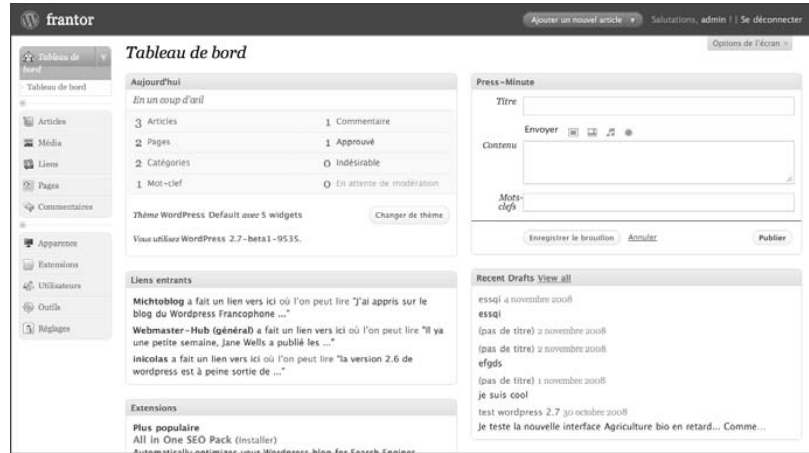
frantor

Ajouter un nouvel article | Salutations, admin ! | Se déconnecter

Options de l'écran

Tableau de bord
Tableau de bord

Articles
Média
Liens
Pages
Commentaires

Apparence
Extensions
Utilisateurs
Outils
Réglages

Tableau de bord

Aujourd'hui

En un coup d'œil

| | | | |
|---|---|---|---|
| 3 | Articles | 1 | Commentaire |
| 2 | Pages | 1 | Approuvé |
| 2 | Catégories | 0 | Indésirable |
| 1 | Mot-clef | 0 | En attente de modération |

Thème WordPress Default avec 5 widgets

Changer de thème

Vous utilisez WordPress 2.7-beta1-9535.

Liens entrants

Michtoblog a fait un lien vers ici où l'on peut lire "J'ai appris sur le blog du Wordpress Francophone ..."

Webmaster-Hub (général) a fait un lien vers ici où l'on peut lire "Il y une petite semaine, Jane Wells a publié les ..."

inicolas a fait un lien vers ici où l'on peut lire "la version 2.6 de wordpress est à peine sortie de ..."

Extensions

Plus populaire
All in One SEO Pack (Installer)
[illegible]

Press-Minute

Titre

Envoyer

Contenu

Mots-clefs

Enregistrer le brouillon Annuler Publier

Recent Drafts View all

essqi 4 novembre 2008
essqi

(pas de titre) 2 novembre 2008

(pas de titre) 2 novembre 2008
efgds

(pas de titre) 1 novembre 2008
je suis cool

test wordpress 2.7 30 octobre 2008
Je teste la nouvelle interface Agriculture bio en retard... Comme...